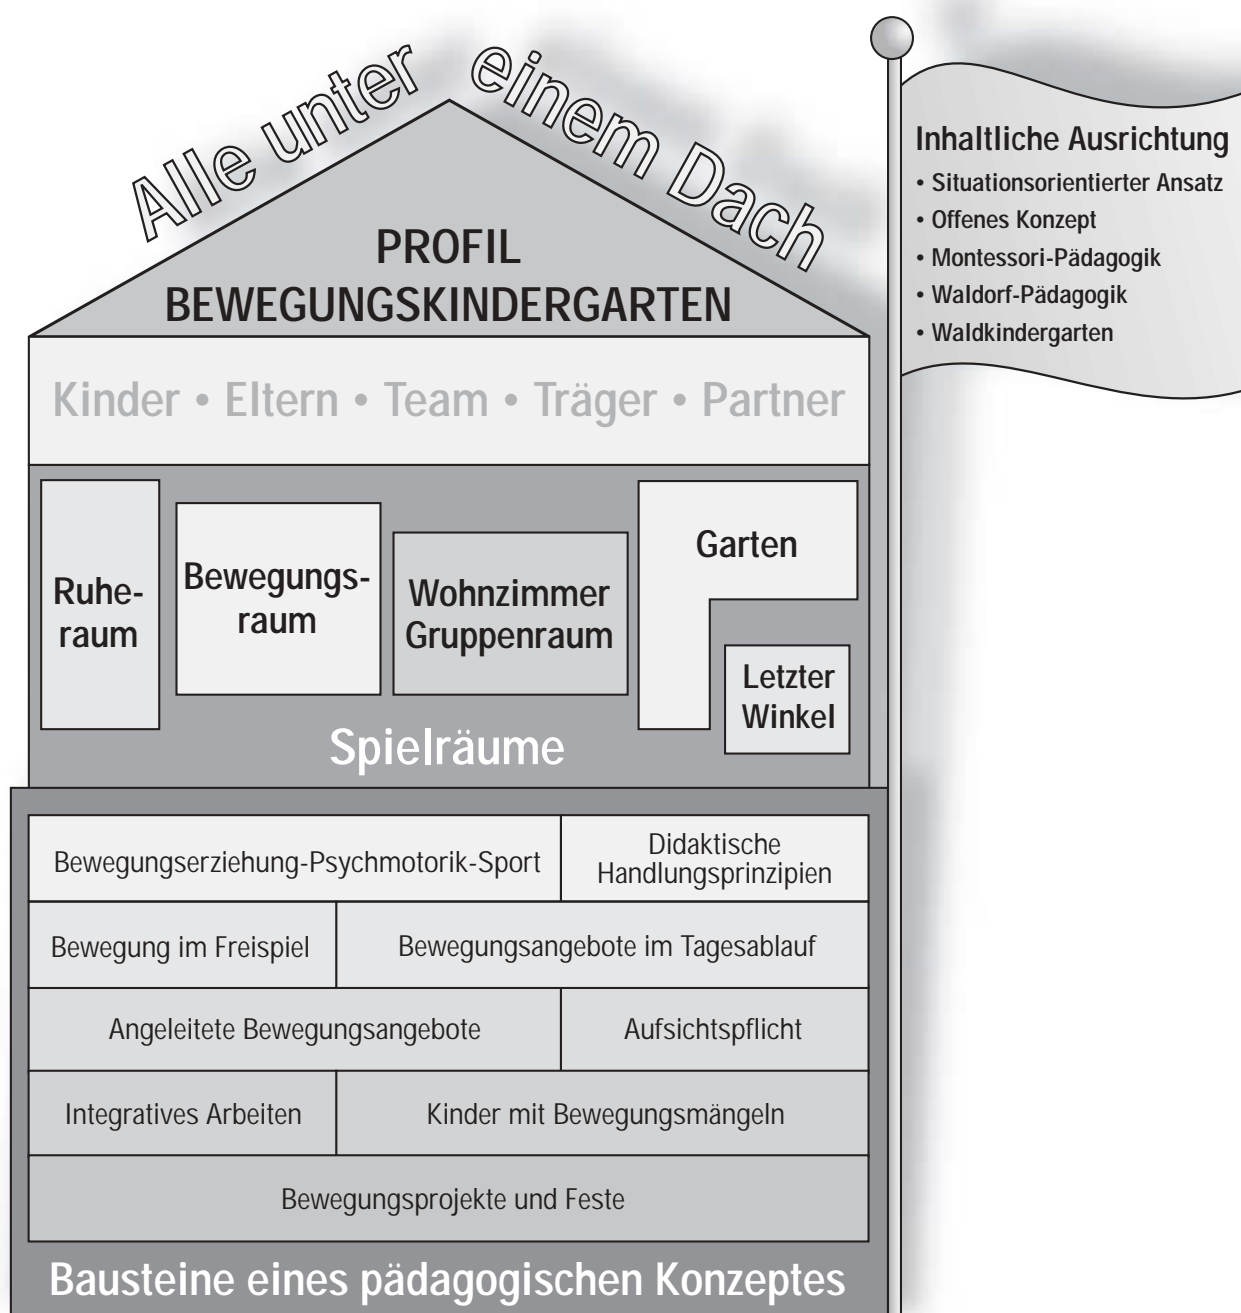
Alle unter einem Dach

PROFIL
BEWEGUNGSKINDERGARTEN

Kinder • Eltern • Team • Träger • Partner

Ruheraum

Bewegungsraum

Wohnzimmer
Gruppenraum

Garten

Letzter
Winkel

Spielräume

Bewegungserziehung-Psychmotorik-Sport

Didaktische Handlungsprinzipien

Bewegung im Freispiel

Bewegungsangebote im Tagesablauf

Angeleitete Bewegungsangebote

Aufsichtspflicht

Integratives Arbeiten

Kinder mit Bewegungsmängeln

Bewegungsprojekte und Feste

Bausteine eines pädagogischen Konzeptes

Inhaltliche Ausrichtung
• Situationsorientierter Ansatz
• Offenes Konzept
• Montessori-Pädagogik
• Waldorf-Pädagogik
• Waldkindergarten